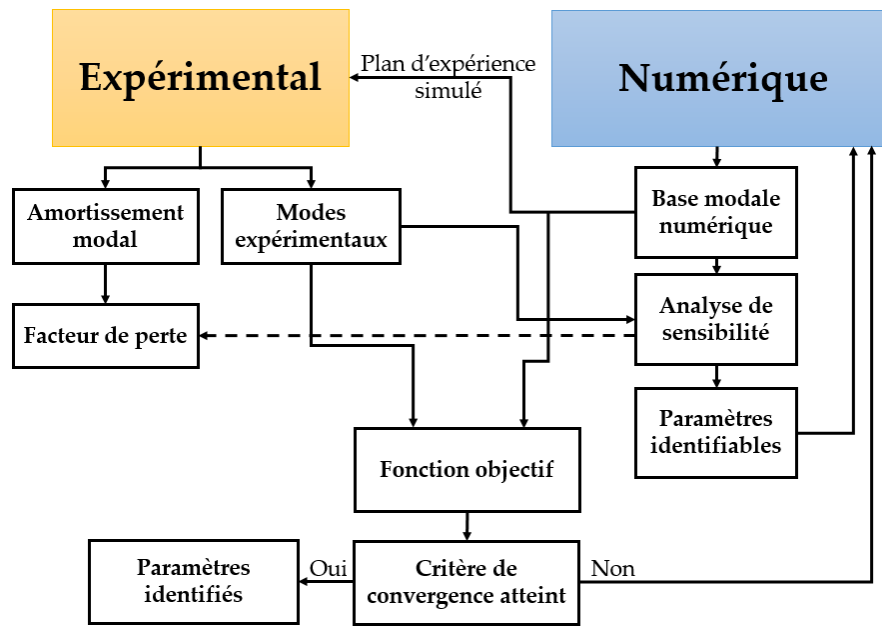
Expérimental

Plan d'expérience simulé

Numérique

Amortissement modal

Modes expérimentaux

Base modale numérique

Analyse de sensibilité

Facteur de perte

Paramètres identifiables

Fonction objectif

Paramètres identifiés

Oui

Critère de convergence atteint

Non